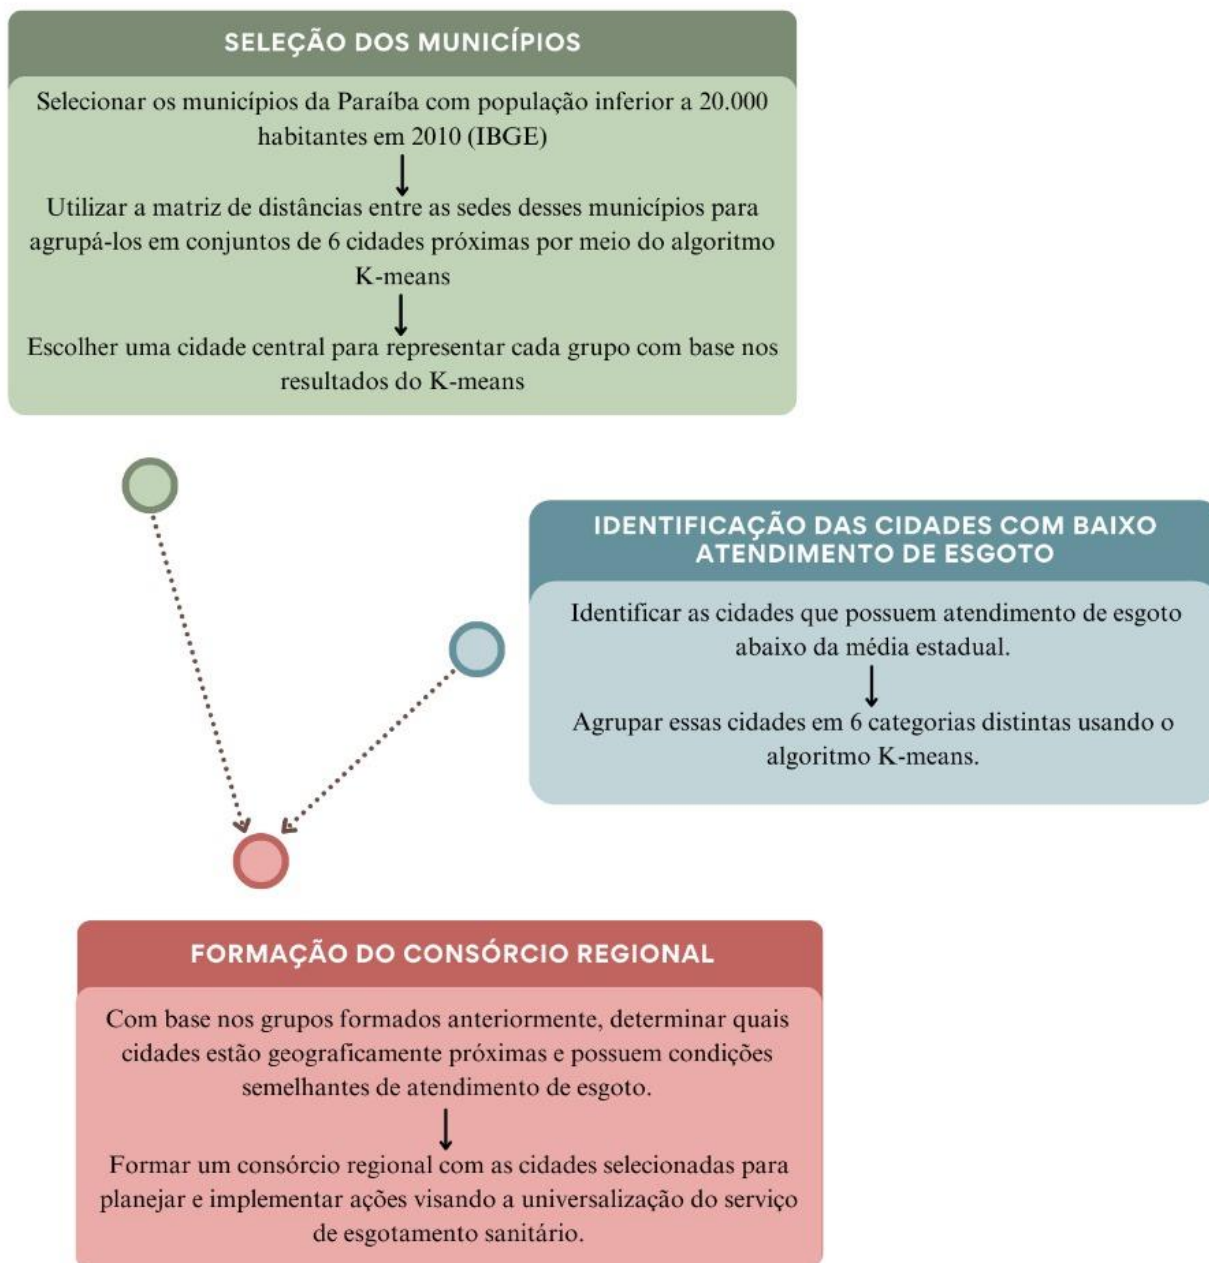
SELEÇÃO DOS MUNICÍPIOS

Selecionar os municípios da Paraíba com população inferior a 20.000 habitantes em 2010 (IBGE)

Utilizar a matriz de distâncias entre as sedes desses municípios para agrupá-los em conjuntos de 6 cidades próximas por meio do algoritmo K-means

Escolher uma cidade central para representar cada grupo com base nos resultados do K-means

IDENTIFICAÇÃO DAS CIDADES COM BAIXO ATENDIMENTO DE ESGOTO

Identificar as cidades que possuem atendimento de esgoto abaixo da média estadual.

Agrupar essas cidades em 6 categorias distintas usando o algoritmo K-means.

FORMAÇÃO DO CONSÓRCIO REGIONAL

Com base nos grupos formados anteriormente, determinar quais cidades estão geograficamente próximas e possuem condições semelhantes de atendimento de esgoto.

Formar um consórcio regional com as cidades selecionadas para planejar e implementar ações visando a universalização do serviço de esgotamento sanitário.